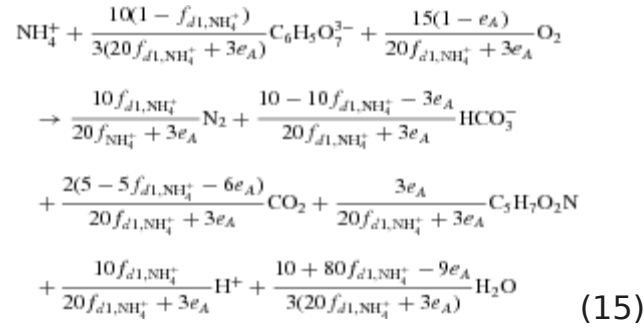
$NH_4^+ + \frac{10(1 - f_{d1,NH_4^+})}{3(20f_{d1,NH_4^+} + 3e_A)}C_6H_5O_7^{3-} + \frac{15(1 - e_A)}{20f_{d1,NH_4^+} + 3e_A}O_2$

$\rightarrow \frac{10f_{d1,NH_4^+}}{20f_{NH_4^+} + 3e_A}N_2 + \frac{10 - 10f_{d1,NH_4^+} - 3e_A}{20f_{d1,NH_4^+} + 3e_A}HCO_3^-$

$+ \frac{2(5 - 5f_{d1,NH_4^+} - 6e_A)}{20f_{d1,NH_4^+} + 3e_A}CO_2 + \frac{3e_A}{20f_{d1,NH_4^+} + 3e_A}C_5H_7O_2N$

$+ \frac{10f_{d1,NH_4^+}}{20f_{d1,NH_4^+} + 3e_A}H^+ + \frac{10 + 80f_{d1,NH_4^+} - 9e_A}{3(20f_{d1,NH_4^+} + 3e_A)}H_2O$ (15)